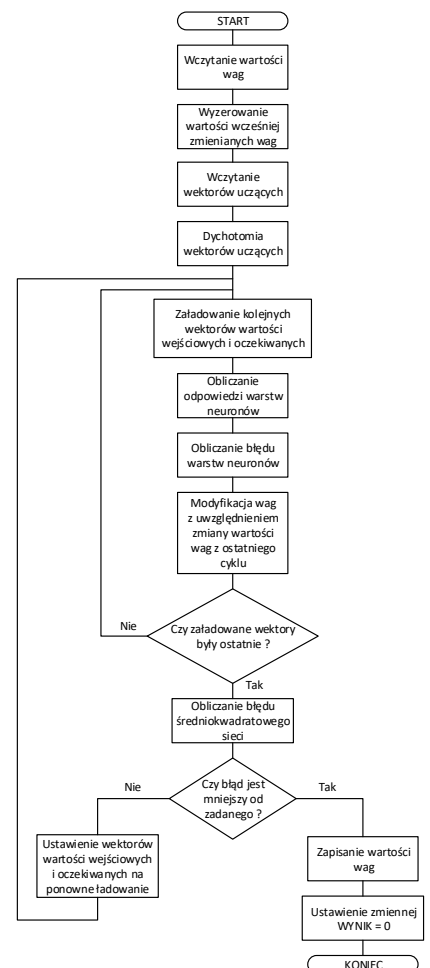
START

Wczytanie wartości wag

Wyzerowanie wartości wcześniej zmienianych wag

Wczytanie wektorów uczących

Dychotomia wektorów uczących

Załadowanie kolejnych wektorów wartości wejściowych i oczekiwanych

Obliczanie odpowiedzi warstw neuronów

Obliczanie błędu warstw neuronów

Modyfikacja wag z uwzględnieniem zmiany wartości wag z ostatniego cyklu

Nie

Czy załadowane wektory były ostatnie ?

Tak

Obliczanie błędu średniokwadratowego sieci

Nie

Czy błąd jest mniejszy od zadanego ?

Tak

Ustawienie wektorów wartości wejściowych i oczekiwanych na ponowne ładowanie

Zapisanie wartości wag

Ustawienie zmiennej WYNIK = 0

KONIEC